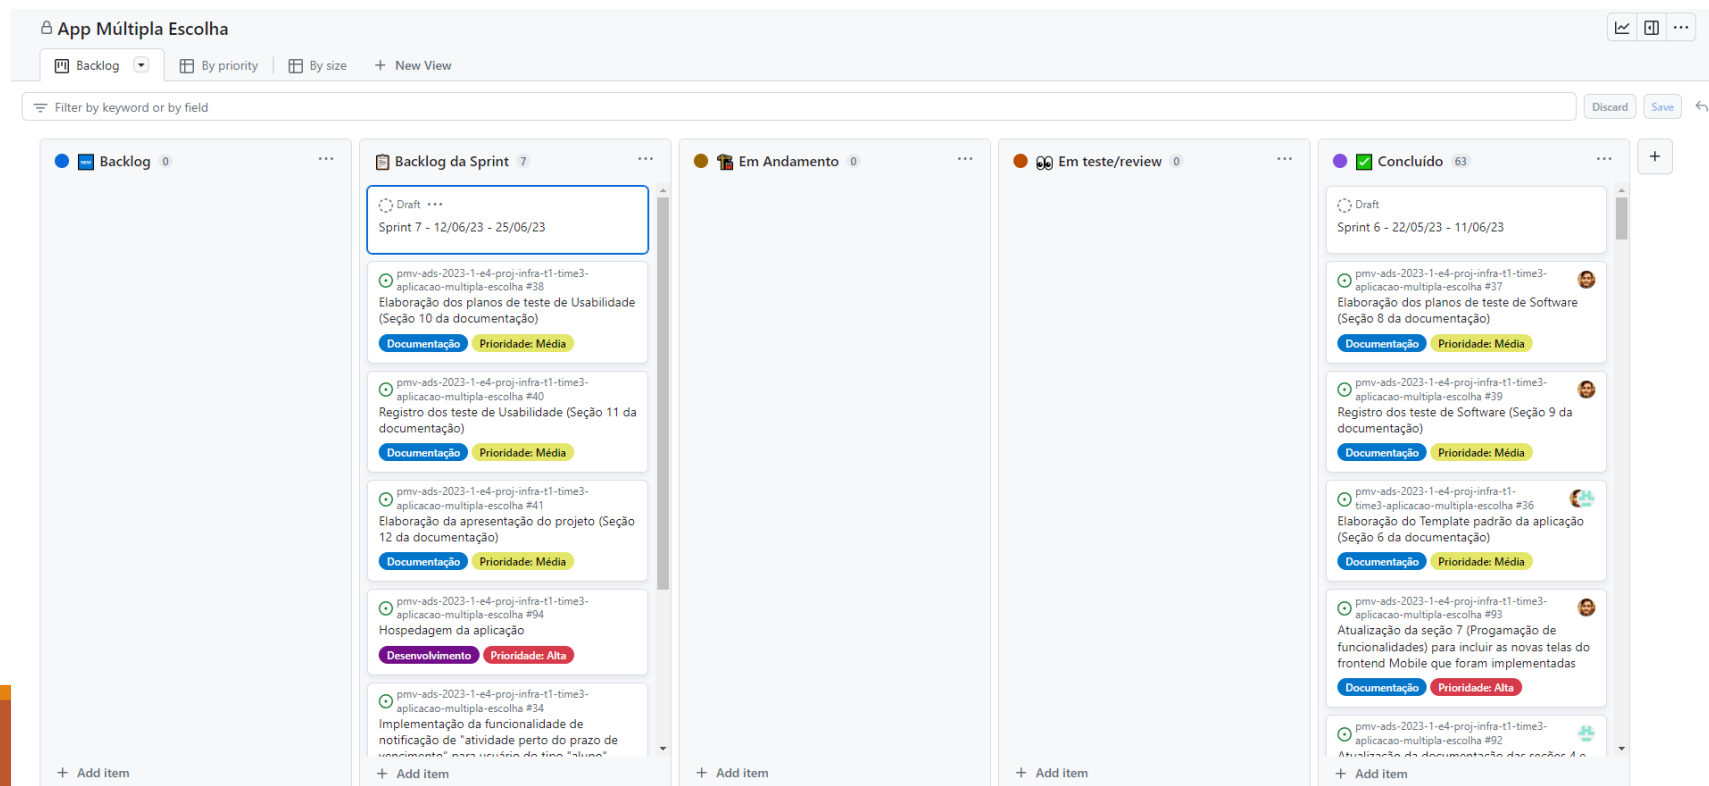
App Múltipla Escolha

Backlog | By priority | By size | + New View

Filter by keyword or by field

Discard | Save

Backlog 0

+ Add item

Backlog da Sprint 7

Draft ···
Sprint 7 - 12/06/23 - 25/06/23

pmv-ads-2023-1-e4-proj-infra-t1-time3-aplicacao-multipla-escolha #38
Elaboração dos planos de teste de Usabilidade (Seção 10 da documentação)
Documentação | Prioridade: Média

pmv-ads-2023-1-e4-proj-infra-t1-time3-aplicacao-multipla-escolha #40
Registro dos teste de Usabilidade (Seção 11 da documentação)
Documentação | Prioridade: Média

pmv-ads-2023-1-e4-proj-infra-t1-time3-aplicacao-multipla-escolha #41
Elaboração da apresentação do projeto (Seção 12 da documentação)
Documentação | Prioridade: Média

pmv-ads-2023-1-e4-proj-infra-t1-time3-aplicacao-multipla-escolha #94
Hospedagem da aplicação
Desenvolvimento | Prioridade: Alta

pmv-ads-2023-1-e4-proj-infra-t1-time3-aplicacao-multipla-escolha #34
Implementação da funcionalidade de notificação de "atividade perto do prazo de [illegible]

+ Add item

Em Andamento 0

+ Add item

Em teste/review 0

+ Add item

Concluído 63

Draft
Sprint 6 - 22/05/23 - 11/06/23

pmv-ads-2023-1-e4-proj-infra-t1-time3-aplicacao-multipla-escolha #37
Elaboração dos planos de teste de Software (Seção 8 da documentação)
Documentação | Prioridade: Média

pmv-ads-2023-1-e4-proj-infra-t1-time3-aplicacao-multipla-escolha #39
Registro dos teste de Software (Seção 9 da documentação)
Documentação | Prioridade: Média

pmv-ads-2023-1-e4-proj-infra-t1-time3-aplicacao-multipla-escolha #36
Elaboração do Template padrão da aplicação (Seção 6 da documentação)
Documentação | Prioridade: Média

pmv-ads-2023-1-e4-proj-infra-t1-time3-aplicacao-multipla-escolha #93
Atualização da seção 7 (Progamação de funcionalidades) para incluir as novas telas do frontend Mobile que foram implementadas
Documentação | Prioridade: Alta

pmv-ads-2023-1-e4-proj-infra-t1-time3-aplicacao-multipla-escolha #92
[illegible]

+ Add item